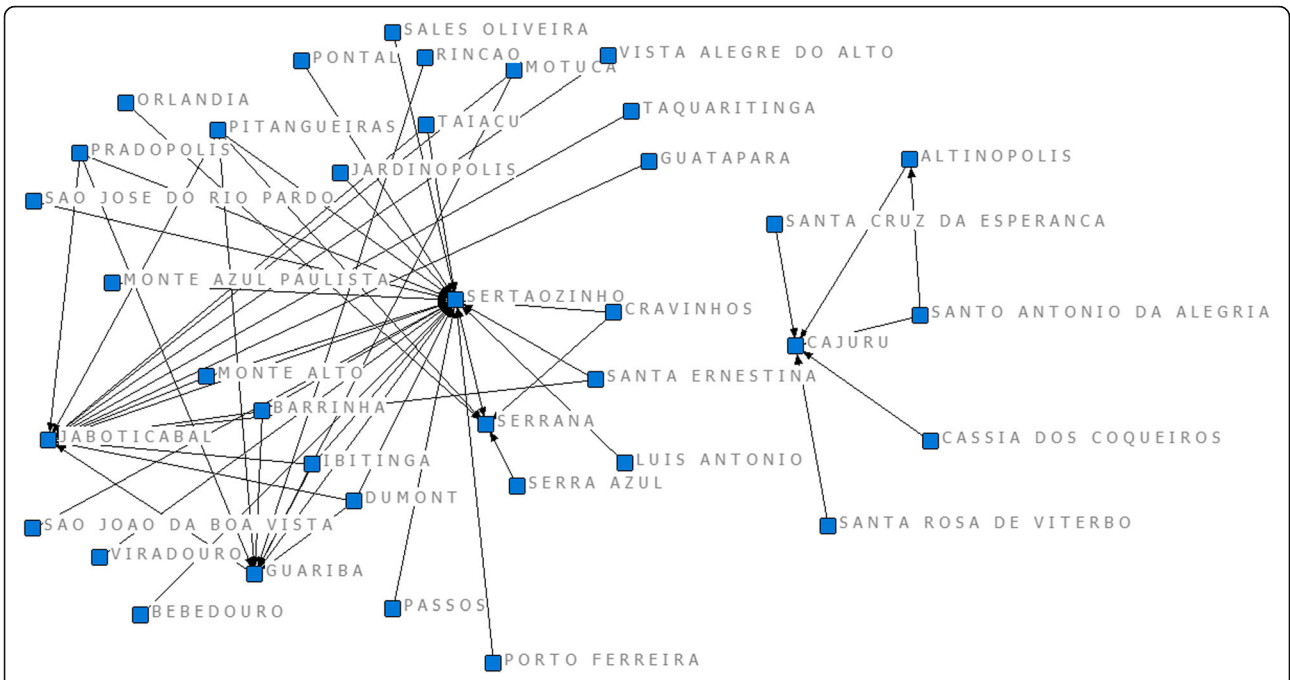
SALES OLIVEIRA
PONTAL
RINCAO
VISTA ALEGRE DO ALTO
MOTUCA
ORLANDIA
TAQUARITINGA
TAIACU
PITANGUEIRAS
PRADOPOLIS
GUATAPARA
ALTINOPOLIS
JARDINOPOLIS
SAO JOSE DO RIO PARDO
SANTA CRUZ DA ESPERANCA
MONTE AZUL PAULISTA
SERTAOZINHO
CRAVINHOS
SANTO ANTONIO DA ALEGRIA
CAJURU
MONTE ALTO
SANTA ERNESTINA
BARRINHA
SERRANA
JABOTICABAL
CASSIA DOS COQUEIROS
IBITINGA
LUIS ANTONIO
SERRA AZUL
DUMONT
SANTA ROSA DE VITERBO
SAO JOAO DA BOA VISTA
VIRADOURO
GUARIBA
BEBEDOURO
PASSOS
PORTO FERREIRA